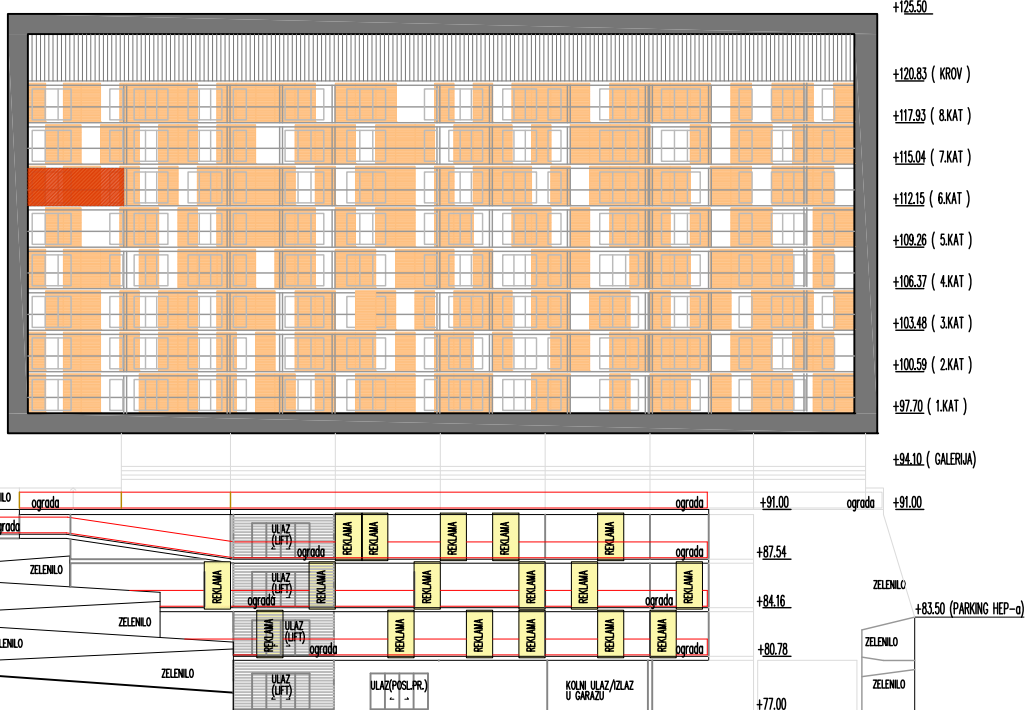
+125.50

+120.83 ( KROV )

+117.93 ( 8.KAT )

+115.04 ( 7.KAT )

+112.15 ( 6.KAT )

+109.26 ( 5.KAT )

+106.37 ( 4.KAT )

+103.48 ( 3.KAT )

+100.59 ( 2.KAT )

+97.70 ( 1.KAT )

+94.10 ( GALERIJA )

ograda ograda +91.00 ograda +91.00

ograda ULAZ (LIFT) ograda REKLAMA REKLAMA REKLAMA REKLAMA REKLAMA ograda +87.54

ZELENILO REKLAMA ULAZ (LIFT) ograda REKLAMA REKLAMA REKLAMA REKLAMA ograda REKLAMA +84.16

ZELENILO

+83.50 (PARKING HEP-a)

ZELENILO REKLAMA ULAZ (LIFT) ograda REKLAMA REKLAMA REKLAMA REKLAMA REKLAMA ograda +80.78

ZELENILO

ZELENILO ULAZ (LIFT) ULAZ(POSL.PR.) KOLNI ULAZ/IZLAZ U GARAŽU +77.00

ZELENILO